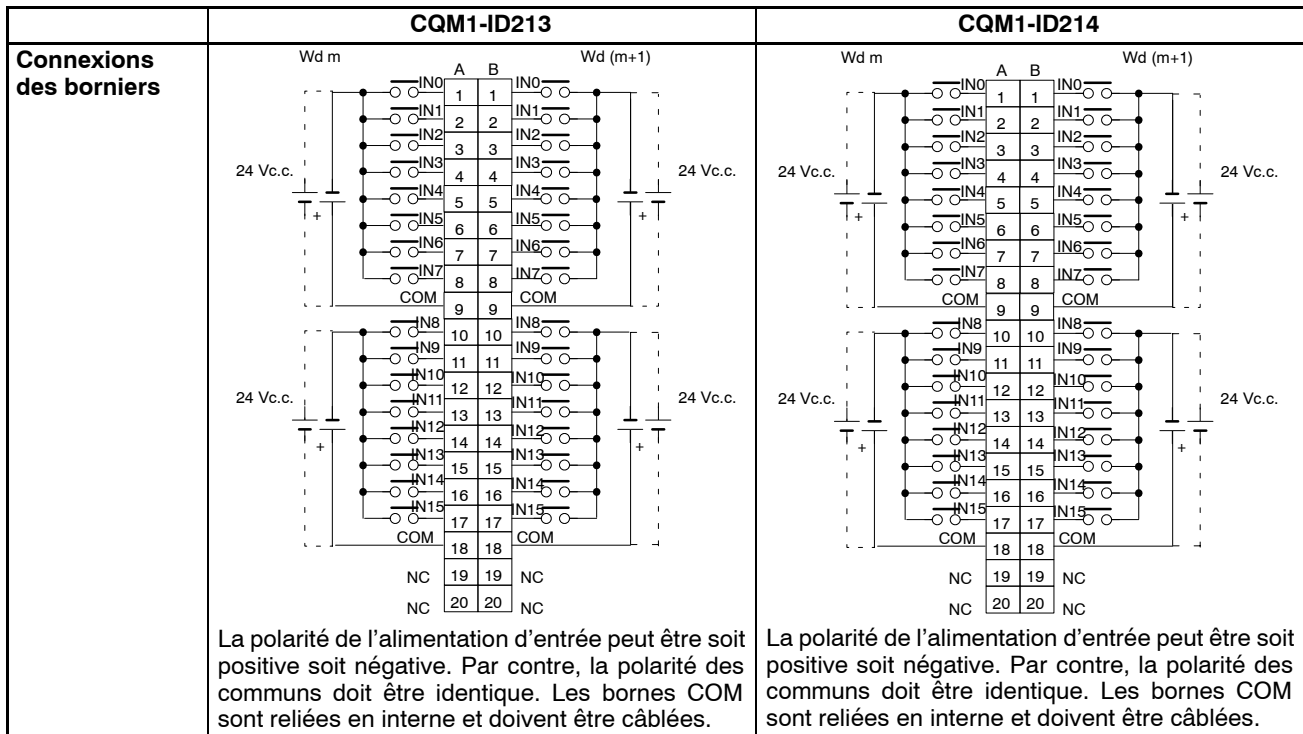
| | CQM1-ID213 | CQM1-ID214 |
|---|---|---|
| **Connexions des borniers** | Wd m Wd (m+1) A B IN0 1 1 IN0 IN1 2 2 IN1 IN2 3 3 IN2 IN3 4 4 IN3 IN4 5 5 IN4 IN5 6 6 IN5 IN6 7 7 IN6 IN7 8 8 IN7 COM 9 9 COM IN8 10 10 IN8 IN9 11 11 IN9 IN10 12 12 IN10 IN11 13 13 IN11 IN12 14 14 IN12 IN13 15 15 IN13 IN14 16 16 IN14 IN15 17 17 IN15 COM 18 18 COM NC 19 19 NC NC 20 20 NC 24 Vc.c. + 24 Vc.c. + 24 Vc.c. + 24 Vc.c. + La polarité de l'alimentation d'entrée peut être soit positive soit négative. Par contre, la polarité des communs doit être identique. Les bornes COM sont reliées en interne et doivent être câblées. | Wd m Wd (m+1) A B IN0 1 1 IN0 IN1 2 2 IN1 IN2 3 3 IN2 IN3 4 4 IN3 IN4 5 5 IN4 IN5 6 6 IN5 IN6 7 7 IN6 IN7 8 8 IN7 COM 9 9 COM IN8 10 10 IN8 IN9 11 11 IN9 IN10 12 12 IN10 IN11 13 13 IN11 IN12 14 14 IN12 IN13 15 15 IN13 IN14 16 16 IN14 IN15 17 17 IN15 COM 18 18 COM NC 19 19 NC NC 20 20 NC 24 Vc.c. + 24 Vc.c. + 24 Vc.c. + 24 Vc.c. + La polarité de l'alimentation d'entrée peut être soit positive soit négative. Par contre, la polarité des communs doit être identique. Les bornes COM sont reliées en interne et doivent être câblées. |